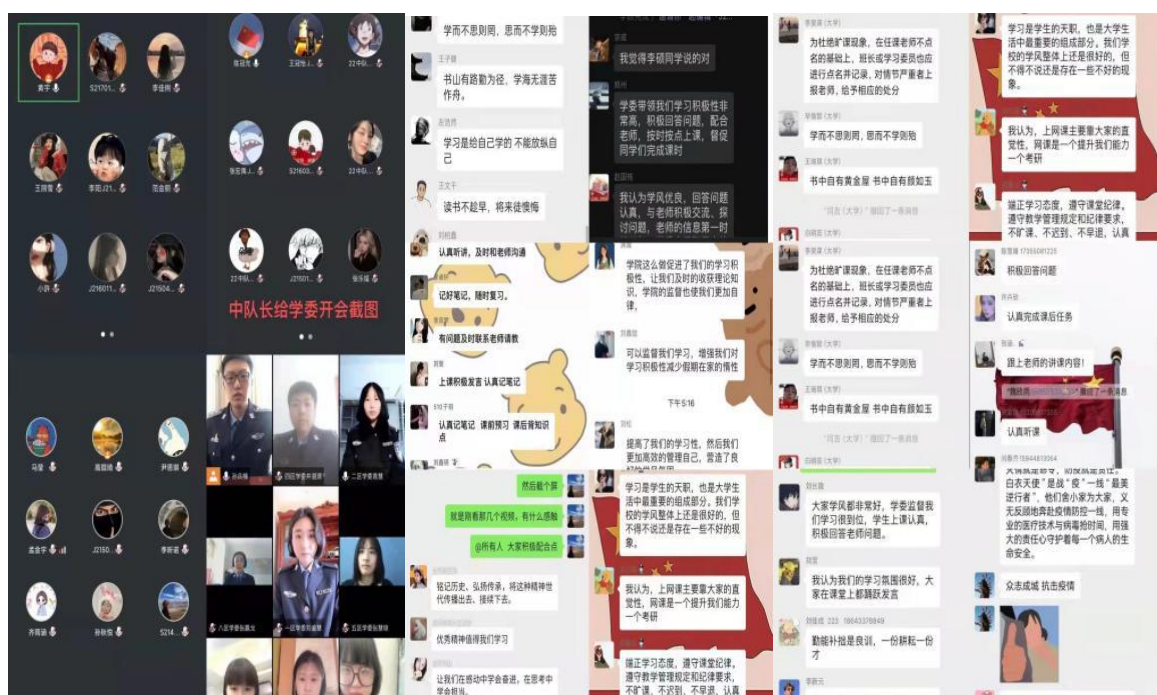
黄宇 S21701... 李佳琪
王晓萱 李昭J21... 范金凯
小孙 J216011... J21504...

马莹 高庭扬 尹思颖
孟金宇 J2150... 李昕岩
齐丽涵 孙秋莹 S214...

张佳欣 王冠华... 22中队...
张安琪人... S21603... 22中队...
22中队... J21501... 张乐瑶

中队长给学委开会截图

孙启琦 四区学委李建辉 二区学委张慧
八区学委张惠文 一区学委刘慧慧 五区学委张慧琳

学而不思则罔，思而不学则殆

书山有路勤为径，学海无涯苦作舟。

学习是给自己学的 不能放纵自己

读书不趁早，将来徒懊悔

认真听讲，及时和老师沟通

记好笔记，随时复习。

有问题及时联系老师请教

上课积极发言 认真记笔记

认真记笔记 课前预习 课后背知识点

然后截个屏

就是刚看那几个视频，有什么感触

@所有人 大家积极配合点

铭记历史、弘扬传承，将这种精神世代传播出去、接续下去。

优秀精神值得我们学习

让我们在感动中学会奋进，在思考中学会担当。

我觉得李硕同学说的对

学委带领我们学习积极性非常高，积极回答问题，配合老师，按时按点上课，督促同学们完成课时

我认为学风优良，回答问题认真，与老师积极交流，探讨问题，老师的信息第一时

学院这么做促进了我们的学习积极性，让我们及时的收获理论知识，学院的监督也使我们更加自律

可以监督我们学习，增强我们对学习积极性减少假期在家的惰性

下午 5:16

提高了我们的学习性，然后我们更加高效的管理自己，营造了良好的学习氛围

学习是学生的天职，也是大学生活中最重要的组成部分，我们学校的学风整体上还是很好的，但不得不说还是存在一些不好的现象。

我认为，上网课主要靠大家的直觉性，网课是一个提升我们能力一个考研

端正学习态度，遵守课堂纪律，遵守教学管理规定和纪律要求，不旷课、不迟到、不早退，认真

为杜绝旷课现象，在任课老师不点名的基础上，班长或学习委员也应进行点名并记录，对情节严重者上报老师，给予相应的处分

学而不思则罔，思而不学则殆

书中自有黄金屋 书中自有颜如玉

"同志（大学）"撤回了一条消息

为杜绝旷课现象，在任课老师不点名的基础上，班长或学习委员也应进行点名并记录，对情节严重者上报老师，给予相应的处分

学而不思则罔，思而不学则殆

书中自有黄金屋 书中自有颜如玉

"同志（大学）"撤回了一条消息

大家学风都非常好，学委监督我们学习很到位，学生上课认真，积极回答老师问题。

我认为我们的学习氛围很好，大家在课堂上都踊跃发言

勤能补拙是良训，一份耕耘一份才

学习是学生的天职，也是大学生活中最重要的组成部分，我们学校的学风整体上还是很好的，但不得不说还是存在一些不好的现象

我认为，上网课主要靠大家的直觉性，网课是一个提升我们能力一个考研

端正学习态度，遵守课堂纪律，遵守教学管理规定和纪律要求，不旷课，不迟到，不早退，认真

积极回答问题

认真完成课后任务

跟上老师的讲课内容！

认真听课

白衣天使"是战"疫"一线"最美逆行者"，他们舍小家为大家，义无反顾地奔赴疫情防控一线，用专业的医疗技术与病毒抢时间，用强大的责任心守护着每一个病人的生命安全。

众志成城 抗击疫情